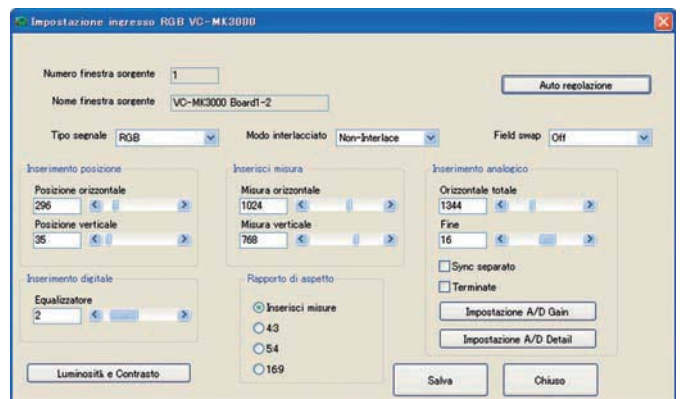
Impostazione ingresso RGB VC-MK3000

Numero finestra sorgente 1

Nome finestra sorgente VC-MK3000 Board1-2

Auto regolazione

Tipo segnale RGB

Modo interlacciato Non-Interlace

Field swap Off

Inserimento posizione

Posizione orizzontale

296

Posizione verticale

35

Inserisci misura

Misura orizzontale

1024

Misura verticale

768

Inserimento analogico

Orizzontale totale

1344

Fine

16

Sync separato

Terminate

Impostazione A/D Gain

Impostazione A/D Detail

Inserimento digitale

Equalizzatore

2

Rapporto di aspetto

Inserisci misure

4:3

5:4

16:9

Luminosità e Contrasto

Salva

Chiuso